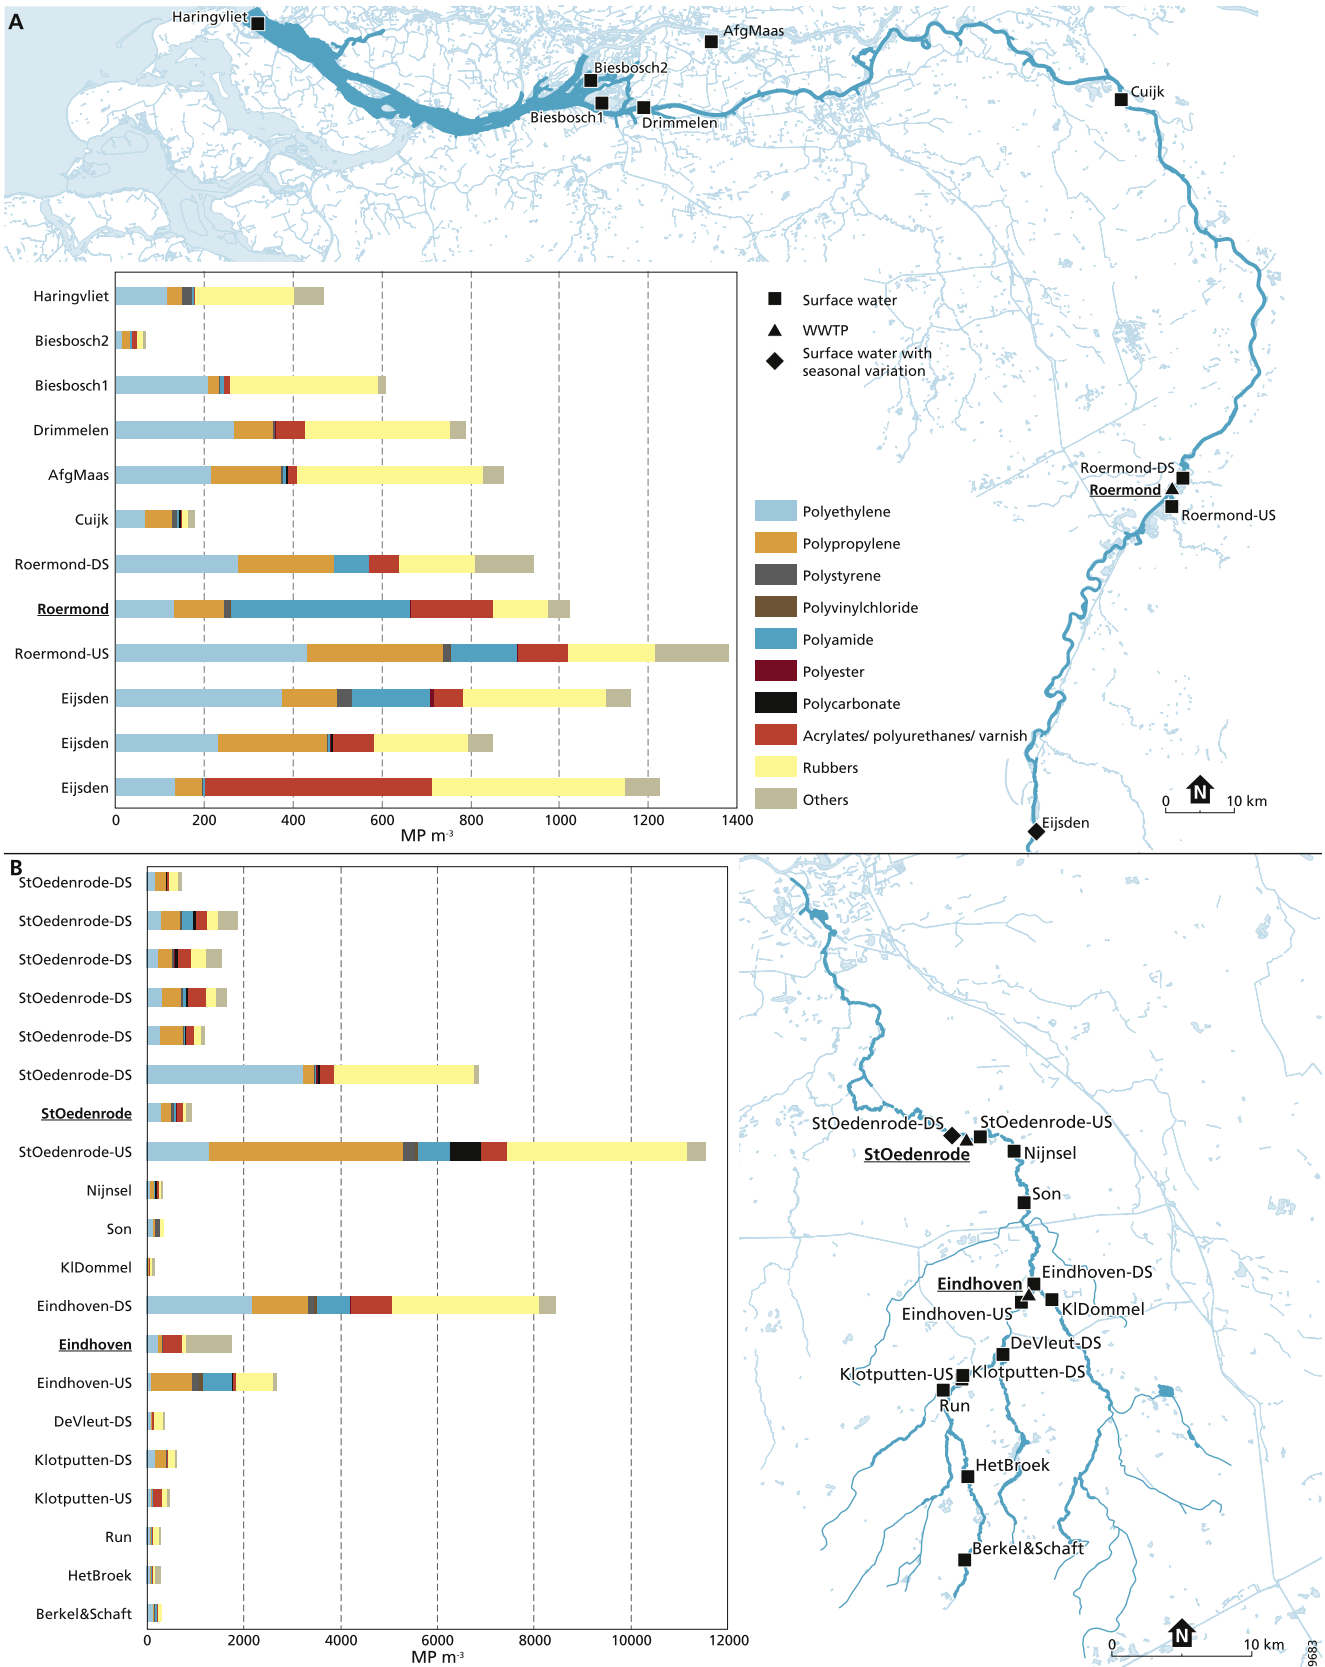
A

Haringvliet
AfgMaas
Biesbosch2
Biesbosch1
Drimmelen
Cuijk

Haringvliet
Biesbosch2
Biesbosch1
Drimmelen
AfgMaas
Cuijk
Roermond-DS
Roermond
Roermond-US
Eijsden
Eijsden
Eijsden

0 200 400 600 800 1000 1200 1400
MP m$^{-3}$

Surface water
WWTP
Surface water with seasonal variation

Polyethylene
Polypropylene
Polystyrene
Polyvinylchloride
Polyamide
Polyester
Polycarbonate
Acrylates/ polyurethanes/ varnish
Rubbers
Others

Roermond-DS
Roermond
Roermond-US

N
0 10 km
Eijsden

B

StOedenrode-DS
StOedenrode-DS
StOedenrode-DS
StOedenrode-DS
StOedenrode-DS
StOedenrode-DS
StOedenrode
StOedenrode-US
Nijnsel
Son
KlDommel
Eindhoven-DS
Eindhoven
Eindhoven-US
DeVleut-DS
Klotputten-DS
Klotputten-US
Run
HetBroek
Berkel&Schaft

0 2000 4000 6000 8000 10000 12000
MP m$^{-3}$

StOedenrode-DS
StOedenrode-US
StOedenrode
Nijnsel
Son
Eindhoven-DS
Eindhoven
Eindhoven-US
KlDommel
DeVleut-DS
Klotputten-US
Klotputten-DS
Run
HetBroek
Berkel&Schaft

N
0 10 km
9683